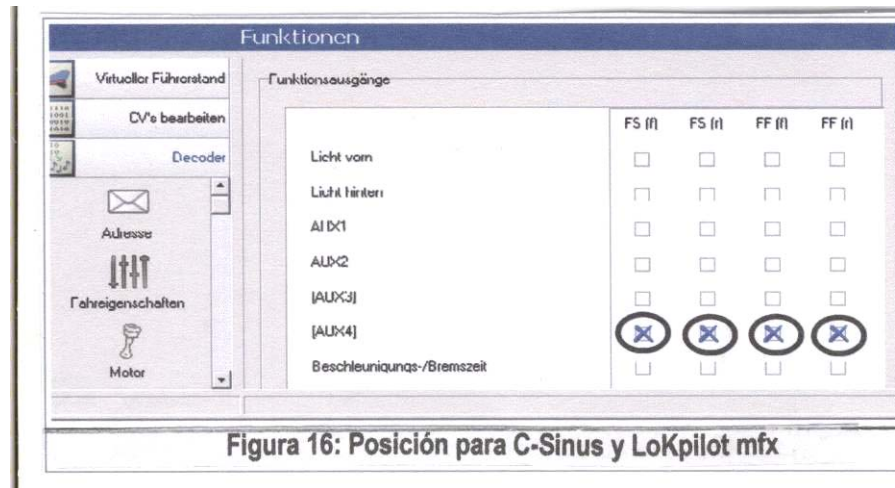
Funktionen

Virtueller Führerstand
CV's bearbeiten
Decoder
Adresse
Fahreigenschaften
Motor

Funktionsausgänge

| | FS (f) | FS (r) | FF (f) | FF (r) |
|---|---|---|---|---|
| Licht vorn | | | | |
| Licht hinten | | | | |
| AUX1 | | | | |
| AUX2 | | | | |
| [AUX3] | | | | |
| [AUX4] | X | X | X | X |
| Beschleunigungs-/Bremszeit | | | | |

Figura 16: Posición para C-Sinus y LoKpilot mfx